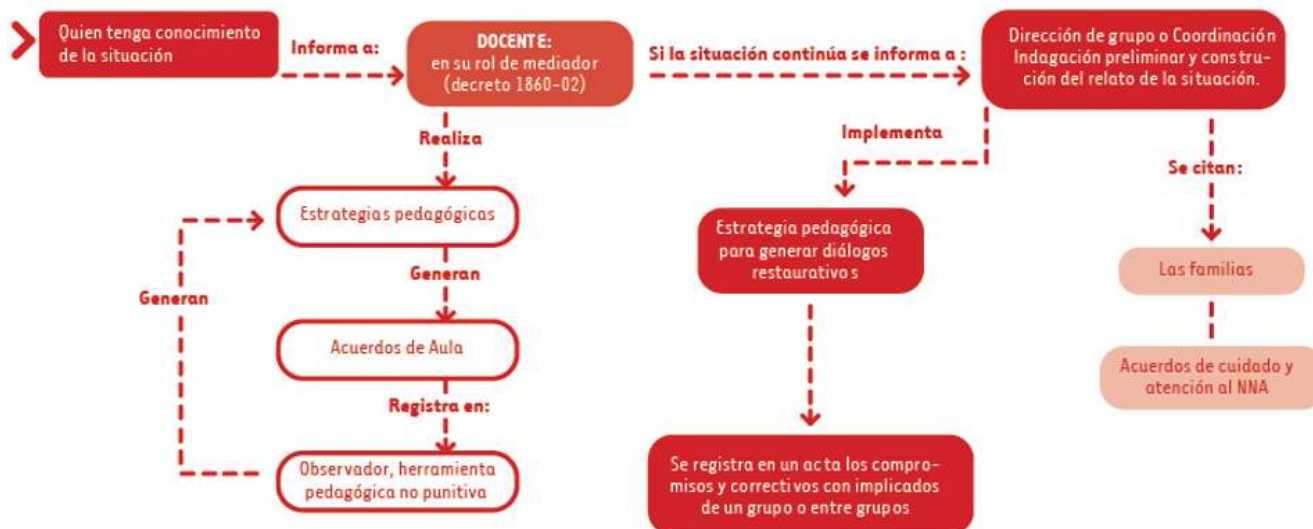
Quien tenga conocimiento de la situación

Informa a:

DOCENTE:
en su rol de mediador
(decreto 1860-02)

Si la situación continúa se informa a :

Dirección de grupo o Coordinación Indagación preliminar y construcción del relato de la situación.

Realiza

Implementa

Se citan:

Estrategias pedagógicas

Generan

Generan

Acuerdos de Aula

Registra en:

Observador, herramienta pedagógica no punitiva

Estrategia pedagógica para generar diálogos restaurativos

Se registra en un acta los compromisos y correctivos con implicados de un grupo o entre grupos

Las familias

Acuerdos de cuidado y atención al NNA